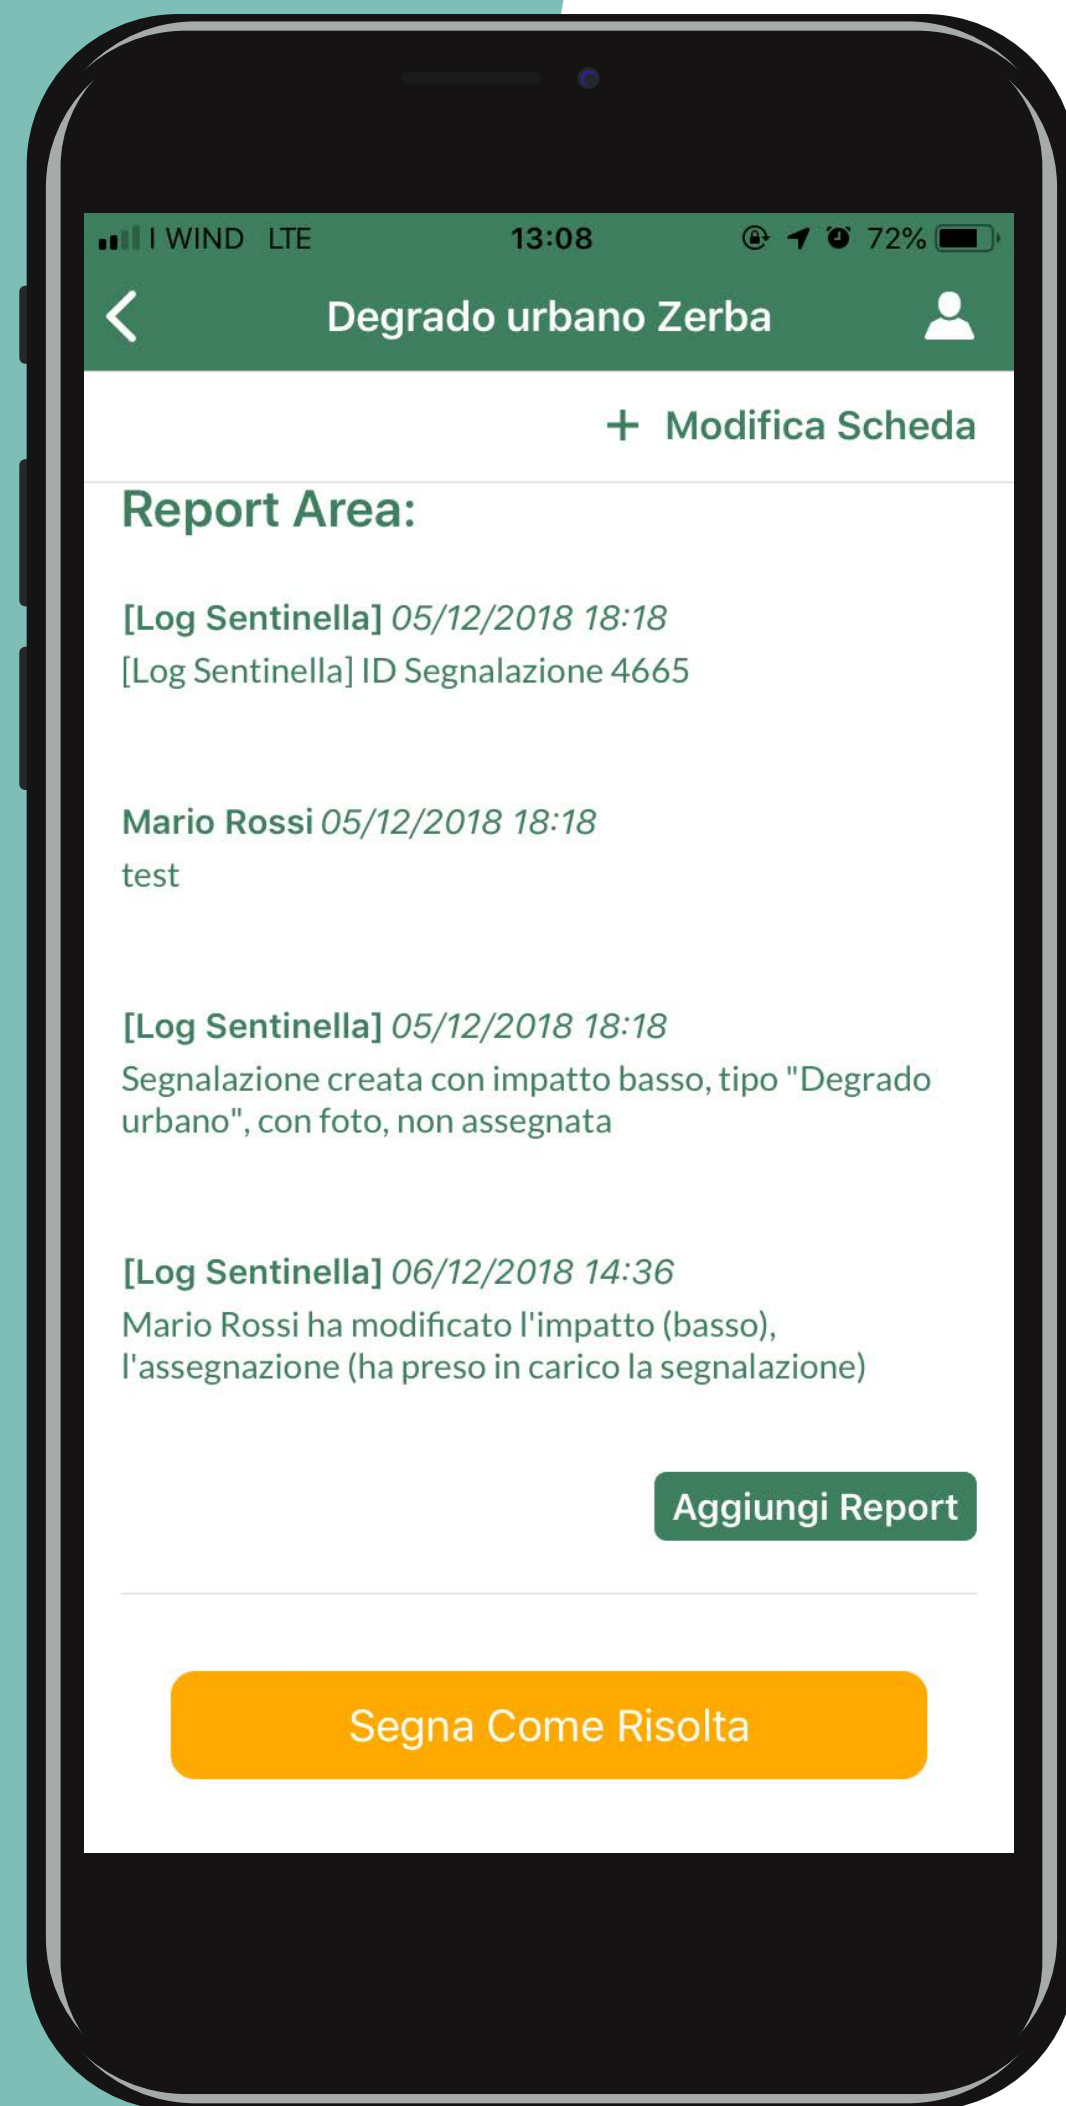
I WIND LTE 13:08 72%

Degrado urbano Zerba

+ Modifica Scheda

Report Area:

[Log Sentinella] 05/12/2018 18:18
[Log Sentinella] ID Segnalazione 4665

Mario Rossi 05/12/2018 18:18
test

[Log Sentinella] 05/12/2018 18:18
Segnalazione creata con impatto basso, tipo "Degrado urbano", con foto, non assegnata

[Log Sentinella] 06/12/2018 14:36
Mario Rossi ha modificato l'impatto (basso), l'assegnazione (ha preso in carico la segnalazione)

Aggiungi Report

Segna Come Risolta